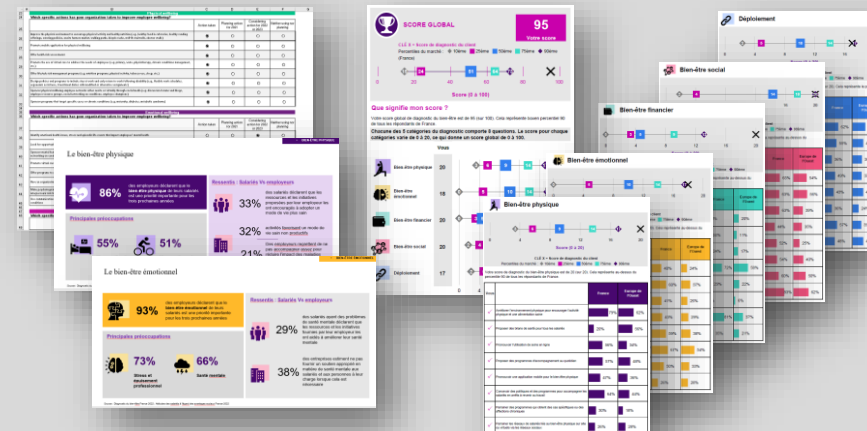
Which specific actions has your organization taken to improve employee wellbeing?

Le bien-être physique

86%

des employeurs déclarent que le bien-être physique de leurs salariés est une priorité importante pour les trois prochaines années

Ressentis : Salariés Vs employeurs

33%

32%

Principales préoccupations

55%

51%

Le bien-être émotionnel

93%

des employeurs déclarent que le bien-être émotionnel de leurs salariés est une priorité importante pour les trois prochaines années

Ressentis : Salariés Vs employeurs

29%

Principales préoccupations

73%

Stress et épuisement professionnel

66%

Santé mentale

SCORE GLOBAL

95

Votre score

CLE X = Score de diagnostic du client

Percentiles du marché

(France)

Score (0 à 100)

Que signifie mon score ?

Chacune des 5 catégories du diagnostic comporte 5 questions. Le score pour chaque catégorie varie de 0 à 20, ce qui donne un score global de 0 à 100.

Vous

Bien-être physique

Bien-être émotionnel

Bien-être financier

Bien-être social

Déploiement

20

19

20

19

17

Score (0 à 20)

Déploiement

Bien-être social

Bien-être financier

Bien-être émotionnel

Bien-être physique

France